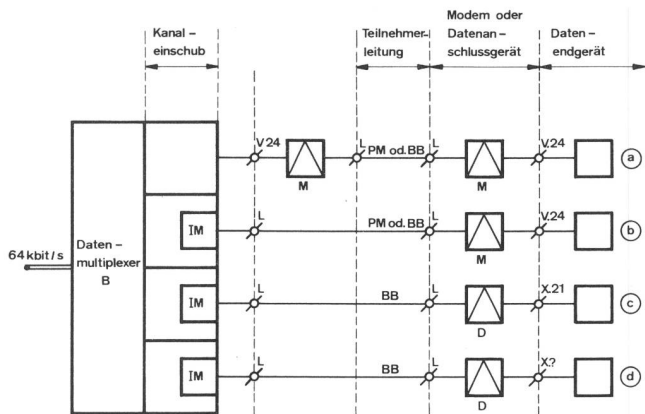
Kanal-einschub

Teilnehmerleitung

Modem oder Datenanschlussgerät

Datenendgerät

64 kbit/s

Datenmultiplexer B

V24

M

L

PM od. BB

L

M

V.24

a

IM

L

PM od. BB

M

V.24

b

IM

L

BB

L

D

X.21

c

IM

L

BB

L

D

X.?

d